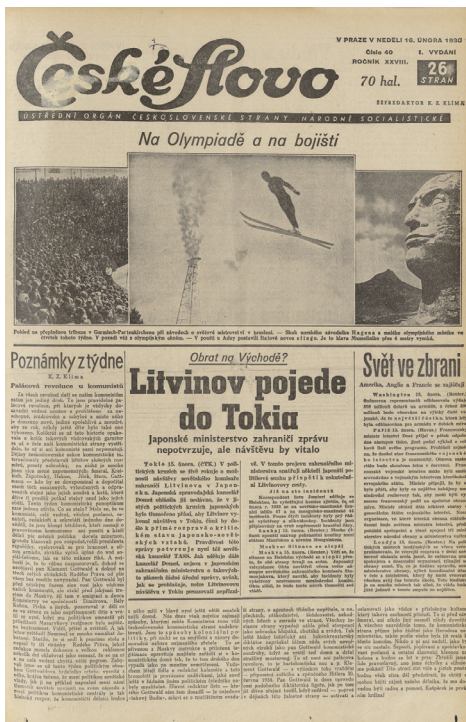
České slovo

V PRAZE V NEDĚLI 16. ÚNORA 1936
Číslo 40
ROČNÍK XXVIII.
I. VYDÁNÍ
70 hal.
26 STRAN
ŠÉFREDAKTOR K. Z. KLÍMA

ÚSTŘEDNÍ ORGÁN ČESKOSLOVENSKÉ STRANY NÁRODNĚ SOCIALISTICKÉ

Na Olympiadě a na bojišti

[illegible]

Poznámky z týdne
K. Z. Klíma
Palácová revoluce u komunistů

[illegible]

Obrat na Východě?

Litvinov pojede do Tokia

Japonské ministerstvo zahraničí zprávu nepotvrzuje, ale návštěvu by vítalo

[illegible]

Svět ve zbrani

Amerika, Anglie a Francie se zajišťují

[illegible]